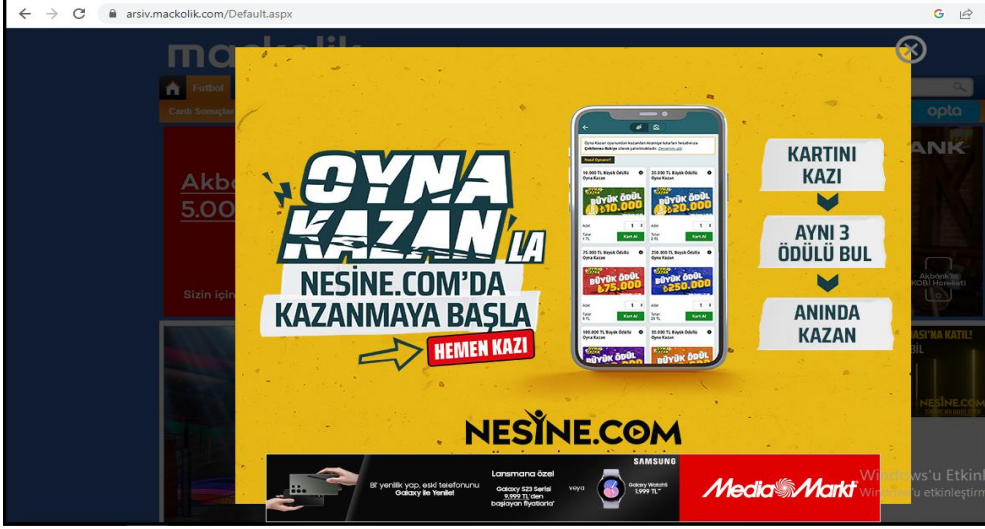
arsiv.mackolik.com/Default.aspx

mackolik

Futbol

Canlı Sonuçlar

opta

Akbank

5.00

Sizin için

Akbank'la KOBİ Hareketi

ASI'NA KATIL!

NESİNE.COM

OYNA KAZAN'LA NESİNE.COM'DA KAZANMAYA BAŞLA

HEMEN KAZI

KARTINI KAZI

AYNI 3 ÖDÜLÜ BUL

ANINDA KAZAN

Oyna Kazan

BÜYÜK ÖDÜL ₺10.000

BÜYÜK ÖDÜL ₺20.000

BÜYÜK ÖDÜL ₺75.000

BÜYÜK ÖDÜL ₺250.000

Kart Al

NESİNE.COM

8' yenilik yap, eski telefonunu Galaxy ile Yenile!

Lansmana özel

Galaxy S23 Serisi 9.999 TL'den başlayan fiyatlarla*

veya

Galaxy Watch5 1.999 TL*

SAMSUNG

MediaMarkt

Windows'u Etkinl

Windows'u etkinleştirm